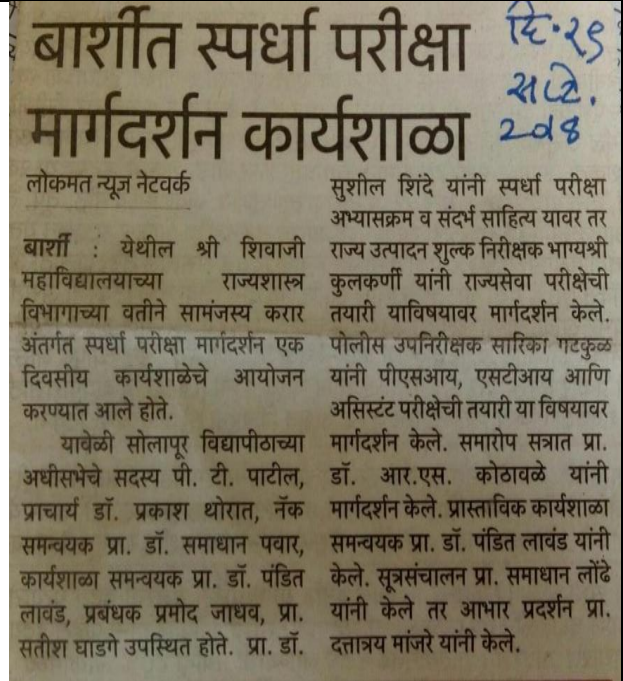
बार्शीत स्पर्धा परीक्षा मार्गदर्शन कार्यशाळा

दि.२९ सप्टे. २०१४

लोकमत न्यूज नेटवर्क

बार्शी : येथील श्री शिवाजी महाविद्यालयाच्या राज्यशास्त्र विभागाच्या वतीने सामंजस्य करार अंतर्गत स्पर्धा परीक्षा मार्गदर्शन एक दिवसीय कार्यशाळेचे आयोजन करण्यात आले होते.

यावेळी सोलापूर विद्यापीठाच्या अधीसभेचे सदस्य पी. टी. पाटील, प्राचार्य डॉ. प्रकाश थोरात, नॅक समन्वयक प्रा. डॉ. समाधान पवार, कार्यशाळा समन्वयक प्रा. डॉ. पंडित लावंड, प्रबंधक प्रमोद जाधव, प्रा. सतीश घाडगे उपस्थित होते. प्रा. डॉ. सुशील शिंदे यांनी स्पर्धा परीक्षा अभ्यासक्रम व संदर्भ साहित्य यावर तर राज्य उत्पादन शुल्क निरीक्षक भाग्यश्री कुलकर्णी यांनी राज्यसेवा परीक्षेची तयारी याविषयावर मार्गदर्शन केले. पोलीस उपनिरीक्षक सारिका गटकुळ यांनी पीएसआय, एसटीआय आणि असिस्टंट परीक्षेची तयारी या विषयावर मार्गदर्शन केले. समारोप सत्रात प्रा. डॉ. आर.एस. कोठावळे यांनी मार्गदर्शन केले. प्रास्ताविक कार्यशाळा समन्वयक प्रा. डॉ. पंडित लावंड यांनी केले. सूत्रसंचालन प्रा. समाधान लोंढे यांनी केले तर आभार प्रदर्शन प्रा. दत्तात्रय मांजरे यांनी केले.